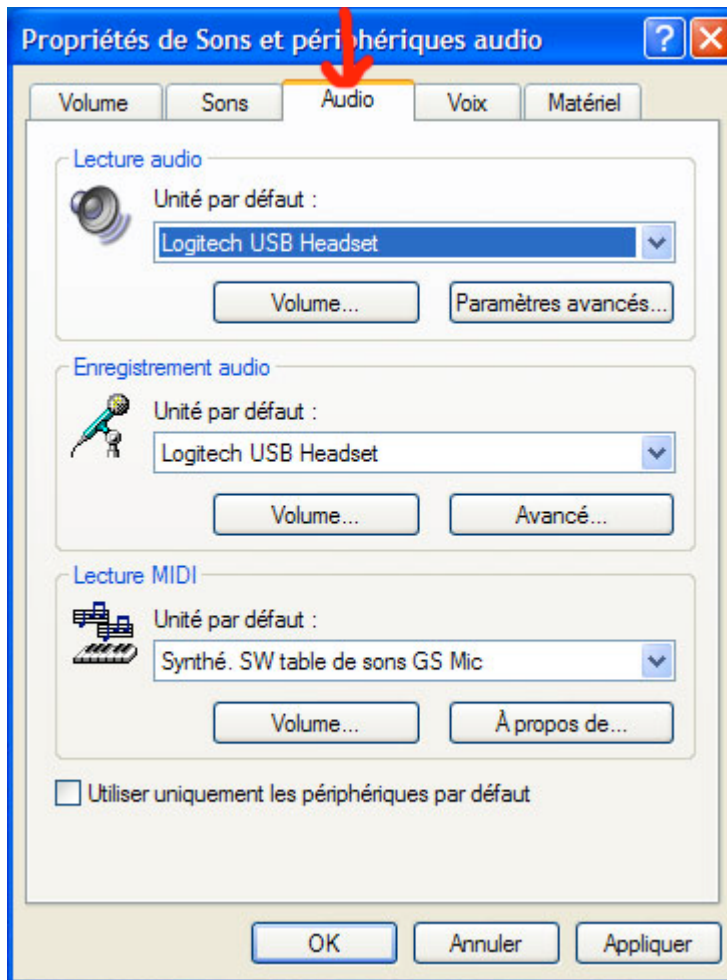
Propriétés de Sons et périphériques audio

?

Volume
Sons
Audio
Voix
Matériel

Lecture audio
Unité par défaut :
Logitech USB Headset
Volume...
Paramètres avancés...

Enregistrement audio
Unité par défaut :
Logitech USB Headset
Volume...
Avancé...

Lecture MIDI
Unité par défaut :
Synthé. SW table de sons GS Mic
Volume...
À propos de...

Utiliser uniquement les périphériques par défaut

OK
Annuler
Appliquer